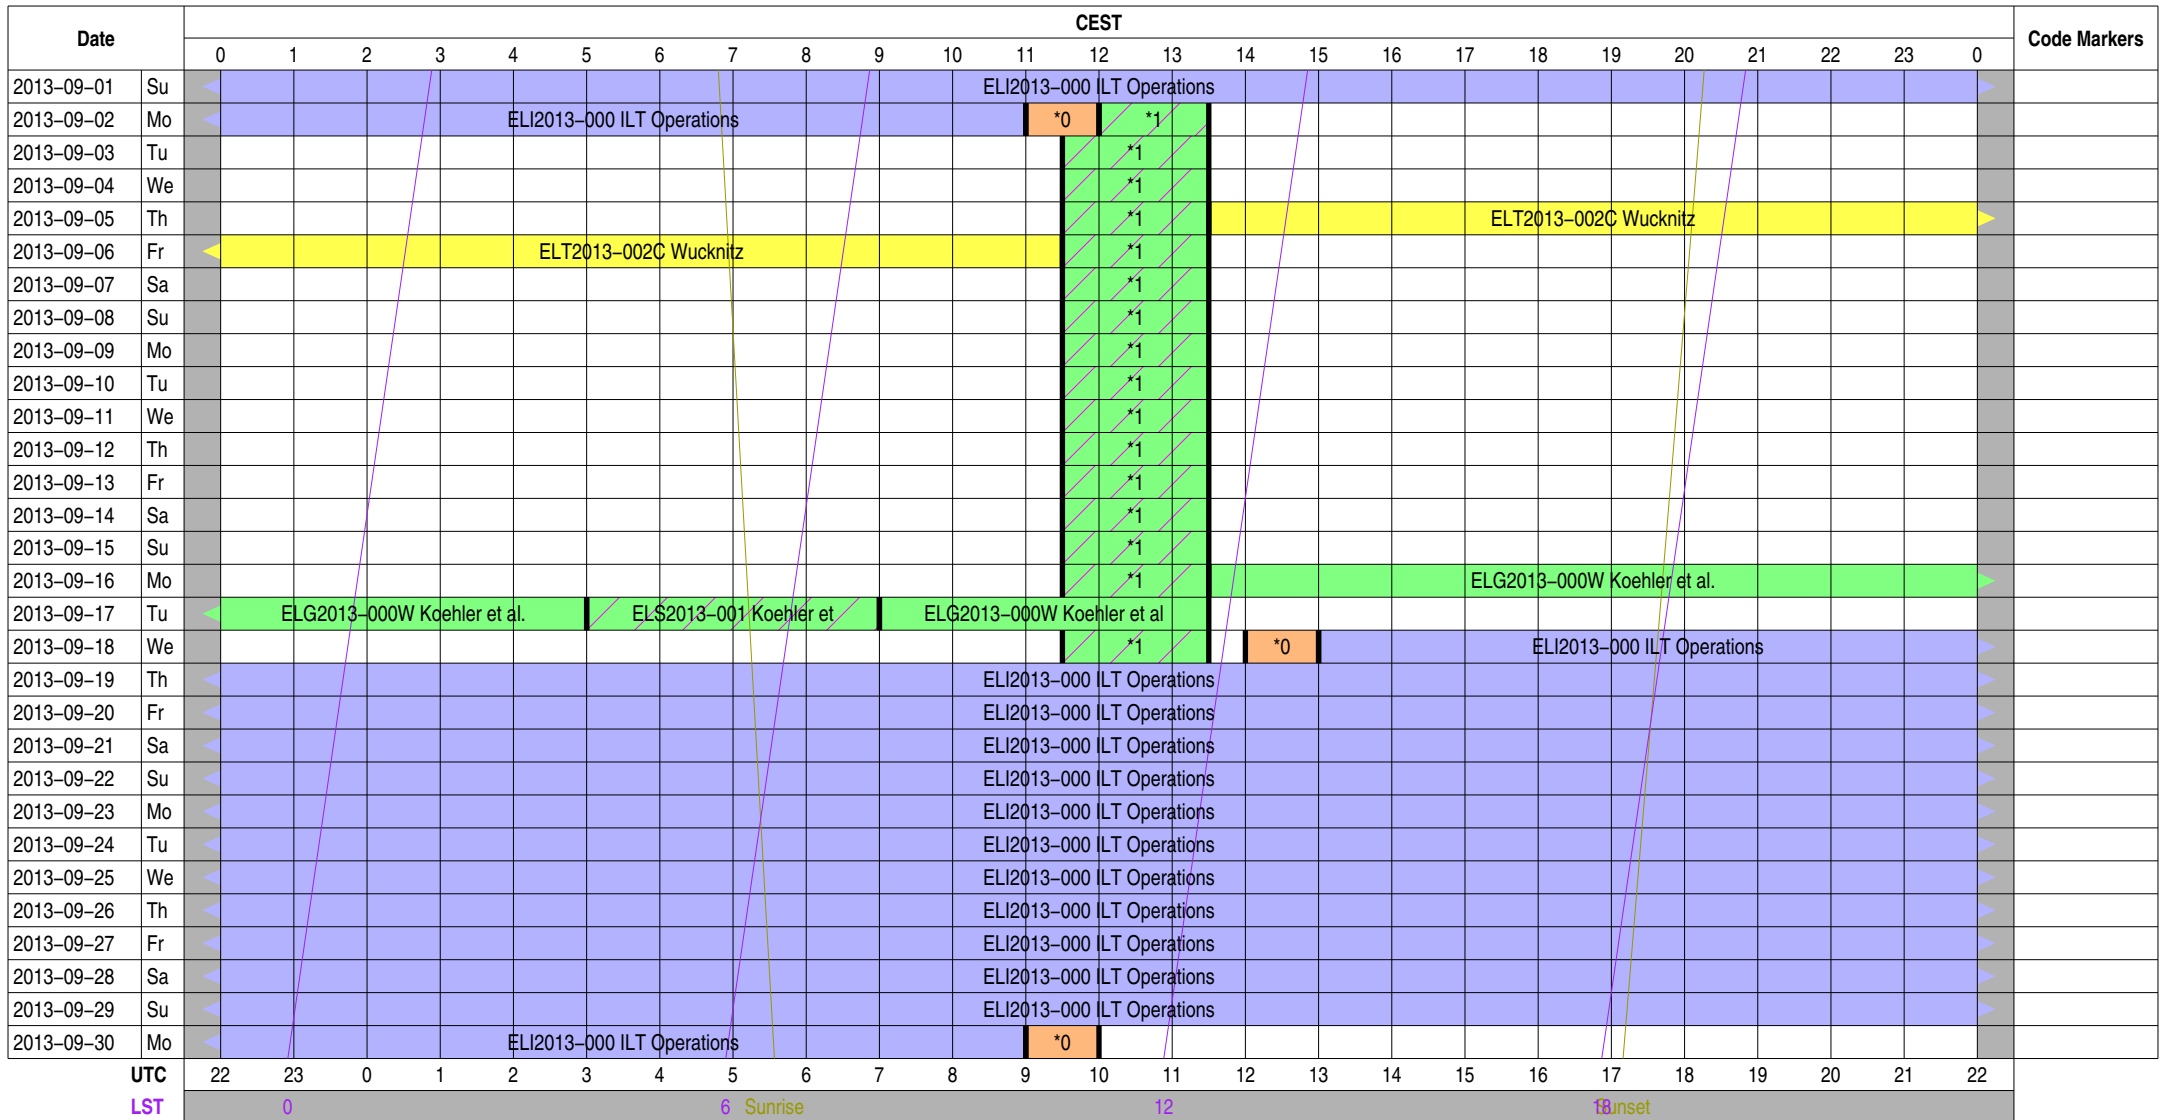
| Date | | CEST 0 1 2 3 4 5 6 7 8 9 10 11 12 13 14 15 16 17 18 19 20 21 22 23 0 | Code Markers |
|---|---|---|---|
| 2013–09–01 | Su | ELI2013–000 ILT Operations | |
| 2013–09–02 | Mo | ELI2013–000 ILT Operations \*0 \*1 | |
| 2013–09–03 | Tu | \*1 | |
| 2013–09–04 | We | \*1 | |
| 2013–09–05 | Th | \*1 ELT2013–002C Wucknitz | |
| 2013–09–06 | Fr | ELT2013–002C Wucknitz \*1 | |
| 2013–09–07 | Sa | \*1 | |
| 2013–09–08 | Su | \*1 | |
| 2013–09–09 | Mo | \*1 | |
| 2013–09–10 | Tu | \*1 | |
| 2013–09–11 | We | \*1 | |
| 2013–09–12 | Th | \*1 | |
| 2013–09–13 | Fr | \*1 | |
| 2013–09–14 | Sa | \*1 | |
| 2013–09–15 | Su | \*1 | |
| 2013–09–16 | Mo | \*1 ELG2013–000W Koehler et al. | |
| 2013–09–17 | Tu | ELG2013–000W Koehler et al. ELS2013–001 Koehler et ELG2013–000W Koehler et al | |
| 2013–09–18 | We | \*1 \*0 ELI2013–000 ILT Operations | |
| 2013–09–19 | Th | ELI2013–000 ILT Operations | |
| 2013–09–20 | Fr | ELI2013–000 ILT Operations | |
| 2013–09–21 | Sa | ELI2013–000 ILT Operations | |
| 2013–09–22 | Su | ELI2013–000 ILT Operations | |
| 2013–09–23 | Mo | ELI2013–000 ILT Operations | |
| 2013–09–24 | Tu | ELI2013–000 ILT Operations | |
| 2013–09–25 | We | ELI2013–000 ILT Operations | |
| 2013–09–26 | Th | ELI2013–000 ILT Operations | |
| 2013–09–27 | Fr | ELI2013–000 ILT Operations | |
| 2013–09–28 | Sa | ELI2013–000 ILT Operations | |
| 2013–09–29 | Su | ELI2013–000 ILT Operations | |
| 2013–09–30 | Mo | ELI2013–000 ILT Operations \*0 | |

UTC 22 23 0 1 2 3 4 5 6 7 8 9 10 11 12 13 14 15 16 17 18 19 20 21 22

LST 0 6 Sunrise 12 18 Sunset